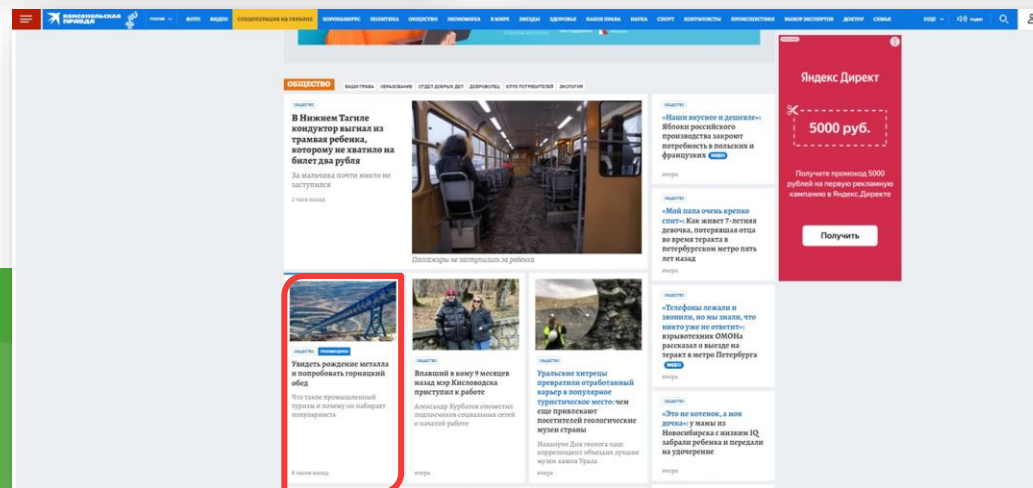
КОМСОМОЛЬСКАЯ ПРАВДА РОССИЯ ФОТО ВИДЕО СПЕЦОПЕРАЦИЯ НА УКРАИНЕ КОРОНАВИРУС ПОЛИТИКА ОБЩЕСТВО ЭКОНОМИКА В МИРЕ ЗВЕЗДЫ ЗДОРОВЬЕ НАШИ ПРАВА НАУКА СПОРТ КОНТРАКТЫ ПРОИСШЕСТВИЯ ВЫБОР ЭКСПЕРТОВ ДОКТОР СЕМЬЯ ЕЩЕ Радио

ОБЩЕСТВО НАШИ ПРАВА ОБРАЗОВАНИЕ ОТДЕЛ ДОБРЫХ ДЕЛ ДОБРОВОЛЕЦ КЛУБ ПОТРЕБИТЕЛЕЙ ЭКОЛОГИЯ

ОБЩЕСТВО
В Нижнем Тагиле кондуктор выгнал из трамвая ребенка, которому не хватило на билет два рубля
За мальчика почти никто не заступился
2 часа назад

Пассажиры не заступились за ребенка

ОБЩЕСТВО
«Наши вкуснее и дешевле»: Яблоки российского производства закроют потребность в польских и французских ВИДЕО
вчера

ОБЩЕСТВО
«Мой папа очень крепко спит»: Как живет 7-летняя девочка, потерявшая отца во время теракта в петербургском метро пять лет назад
вчера

ОБЩЕСТВО
«Телефоны лежали и звонили, но мы знали, что никто уже не ответит»: взрывотехник ОМОНа рассказал о выезде на теракт в метро Петербурга ВИДЕО
вчера

ОБЩЕСТВО
«Это не котенок, а моя дочка»: у мамы из Новосибирска с низким IQ забрали ребенка и передали на удочерение

ОБЩЕСТВО ПОЛЬЗЕНЦИЯ
Увидеть рождение металла и попробовать горняцкий обед
Что такое промышленный туризм и почему он набирает популярность
8 часов назад

ОБЩЕСТВО
Впавший в кому 9 месяцев назад мэр Кисловодска приступил к работе
Александр Курбатов оповестил подписчиков социальных сетей о начатой работе
вчера

ОБЩЕСТВО
Уральские хитрецы превратили отработанный карьер в популярное туристическое место: чем еще привлекают посетителей геологические музеи страны
Накануне Дня геолога наш корреспондент объездил лучшие музеи камня Урала
вчера

Яндекс Директ
5000 руб.
Получите промокод 5000 рублей на первую рекламную кампанию в Яндекс.Директе
Получить